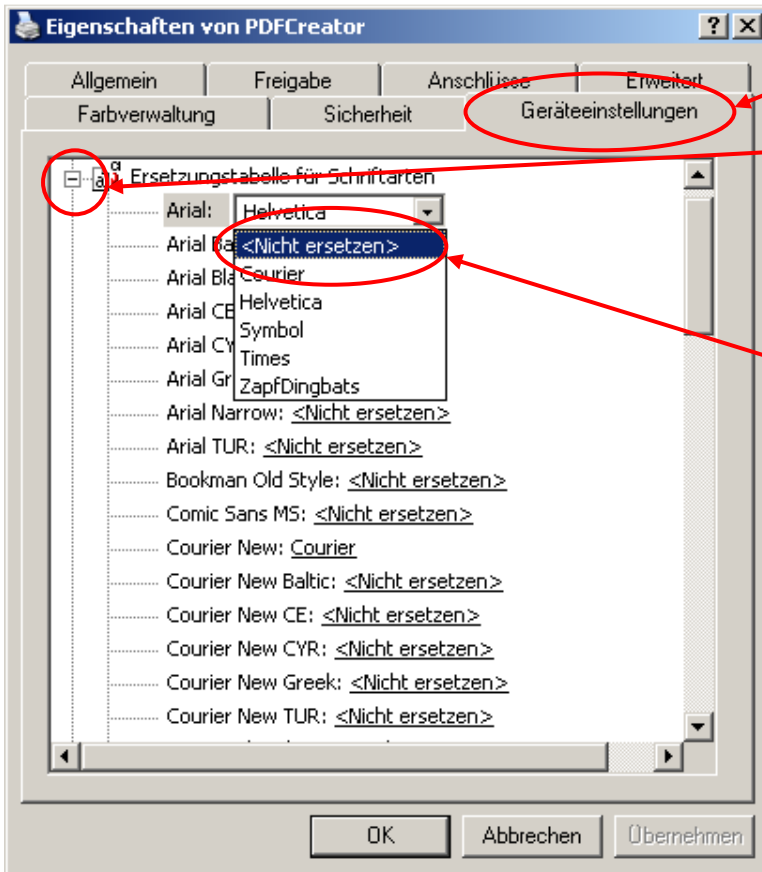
Eigenschaften von PDFCreator

?

Allgemein
Freigabe
Anschlüsse
Erweitert
Farbverwaltung
Sicherheit
Geräteeinstellungen

Ersetzungstabelle für Schriftarten
Arial: Helvetica
Arial Ba
Arial Bla
Arial CE
Arial CY
Arial Gr
<Nicht ersetzen>
Courier
Helvetica
Symbol
Times
ZapfDingbats
Arial Narrow: <Nicht ersetzen>
Arial TUR: <Nicht ersetzen>
Bookman Old Style: <Nicht ersetzen>
Comic Sans MS: <Nicht ersetzen>
Courier New: Courier
Courier New Baltic: <Nicht ersetzen>
Courier New CE: <Nicht ersetzen>
Courier New CYR: <Nicht ersetzen>
Courier New Greek: <Nicht ersetzen>
Courier New TUR: <Nicht ersetzen>

OK
Abbrechen
Übernehmen